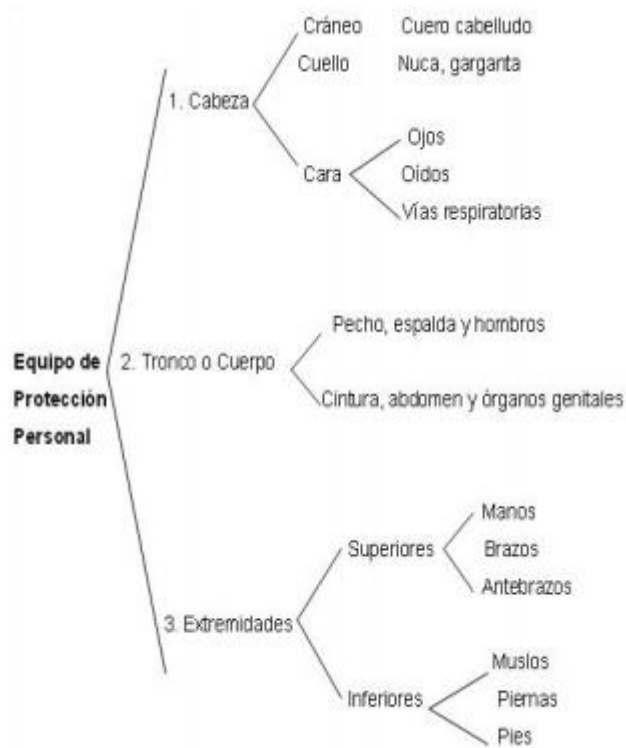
Equipo de Protección Personal

1. Cabeza

Cráneo Cuero cabelludo

Cuello Nuca, garganta

Cara

Ojos

Oídos

Vías respiratorias

2. Tronco o Cuerpo

Pecho, espalda y hombros

Cintura, abdomen y órganos genitales

3. Extremidades

Superiores

Manos

Brazos

Antebrazos

Inferiores

Muslos

Piernas

Pies